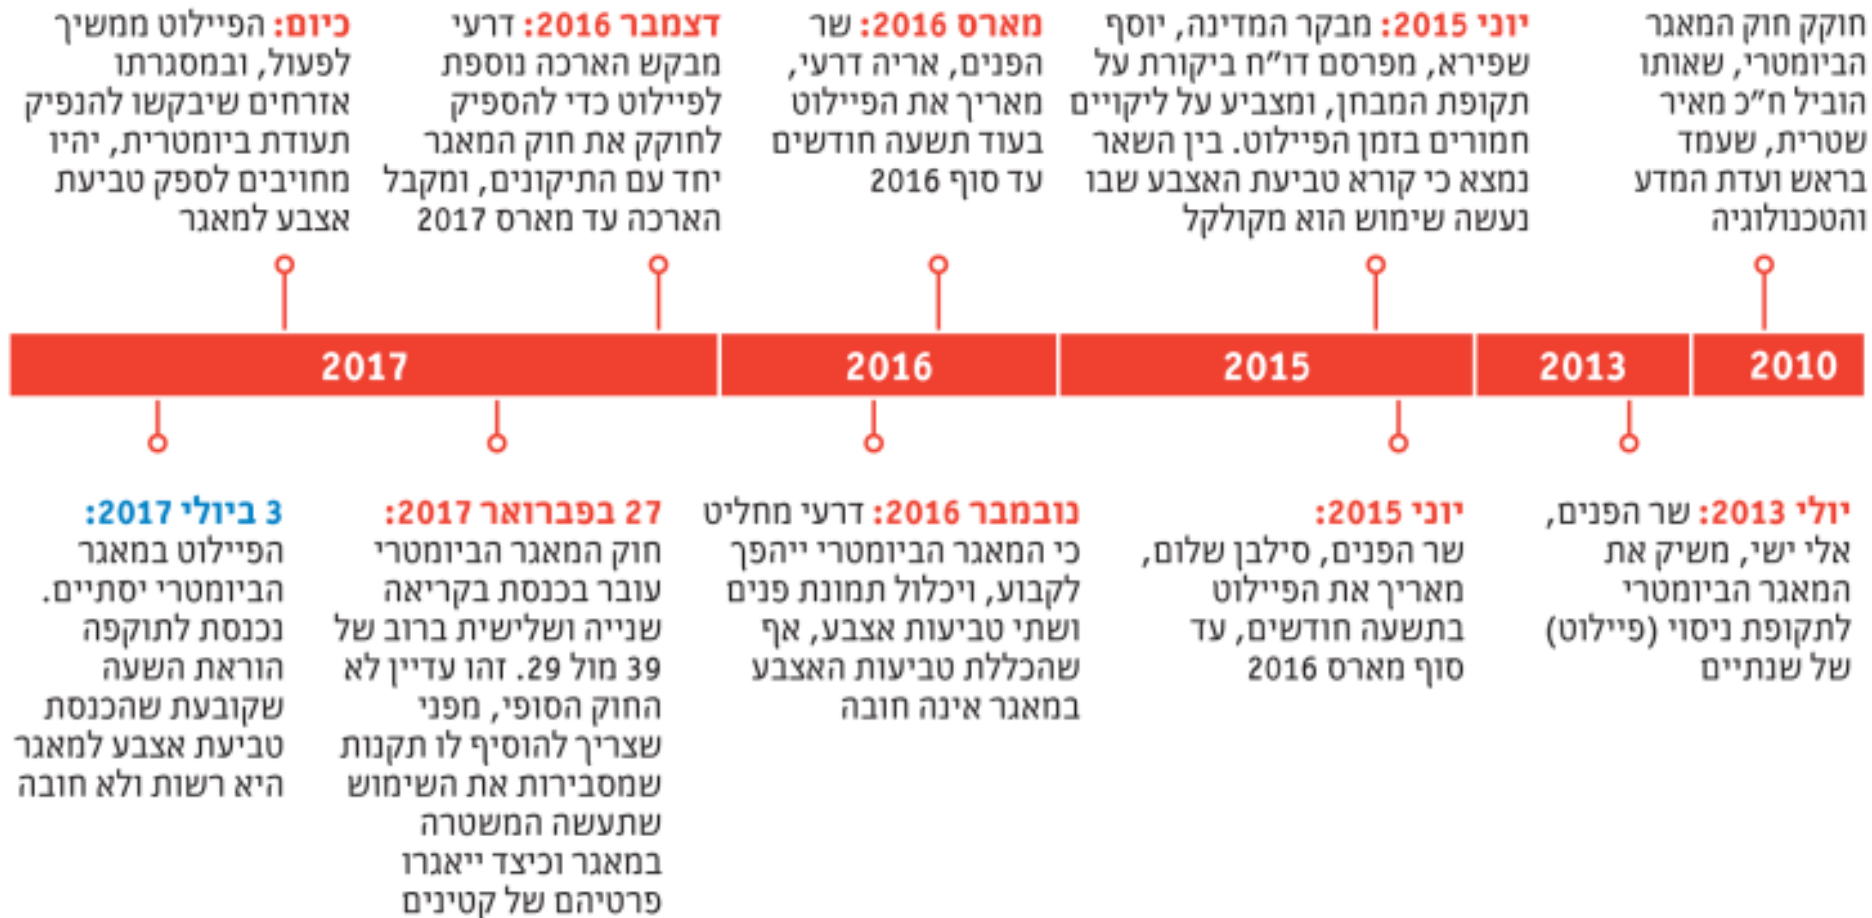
חוקק חוק המאגר הביומטרי, שאותו הוביל ח"כ מאיר שטרית, שעמד בראש ועדת המדע והטכנולוגיה

יוני 2015: מבקר המדינה, יוסף שפירא, מפרסם דו"ח ביקורת על תקופת המבחן, ומצביע על ליקויים חמורים בזמן הפיילוט. בין השאר נמצא כי קורא טביעת האצבע שבו נעשה שימוש הוא מקולקל

מארס 2016: שר הפנים, אריה דרעי, מאריך את הפיילוט בעוד תשעה חודשים עד סוף 2016

דצמבר 2016: דרעי מבקש הארכה נוספת לפיילוט כדי להספיק לחוקק את חוק המאגר יחד עם התיקונים, ומקבל הארכה עד מארס 2017

כיום: הפיילוט ממשיך לפעול, ובמסגרתו אזרחים שיבקשו להנפיק תעודת ביומטרית, יהיו מחויבים לספק טביעת אצבע למאגר

2010

2013

2015

2016

2017

יולי 2013: שר הפנים, אלי ישי, משיק את המאגר הביומטרי לתקופת ניסוי (פיילוט) של שנתיים

יוני 2015: שר הפנים, סילבן שלום, מאריך את הפיילוט בתשעה חודשים, עד סוף מארס 2016

נובמבר 2016: דרעי מחליט כי המאגר הביומטרי ייהפך לקבוע, ויכלול תמונת פנים ושתי טביעות אצבע, אף שהכללת טביעות האצבע במאגר אינה חובה

27 בפברואר 2017: חוק המאגר הביומטרי עובר בכנסת בקריאה שנייה ושלישית ברוב של 39 מול 29. זהו עדיין לא החוק הסופי, מפני שצריך להוסיף לו תקנות שמסבירות את השימוש שתעשה המשטרה במאגר וכיצד ייאגרו פרטיהם של קטינים

3 ביולי 2017: הפיילוט במאגר הביומטרי יסתיים. נכנסת לתוקפה הוראת השעה שקובעת שהכנסת טביעת אצבע למאגר היא רשות ולא חובה